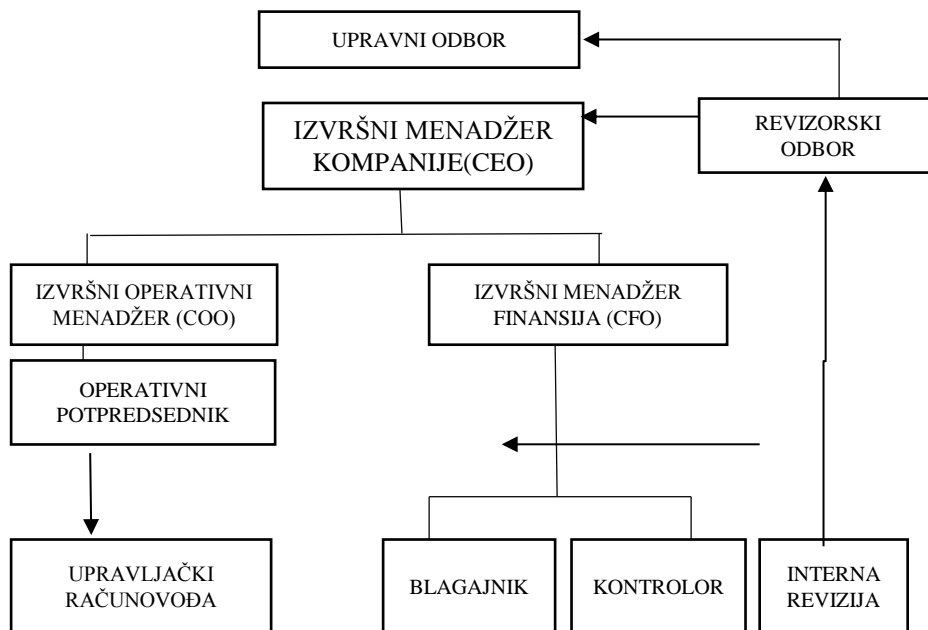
UPRAVNI ODBOR

IZVRŠNI MENADŽER KOMPANIJE(CEO)

REVIZORSKI ODBOR

IZVRŠNI OPERATIVNI MENADŽER (COO)

IZVRŠNI MENADŽER FINANSIJA (CFO)

OPERATIVNI POTPREDSEDNIK

UPRAVLJAČKI RAČUNOVOĐA

BLAGAJNIK

KONTROLOR

INTERNA REVIZIJA